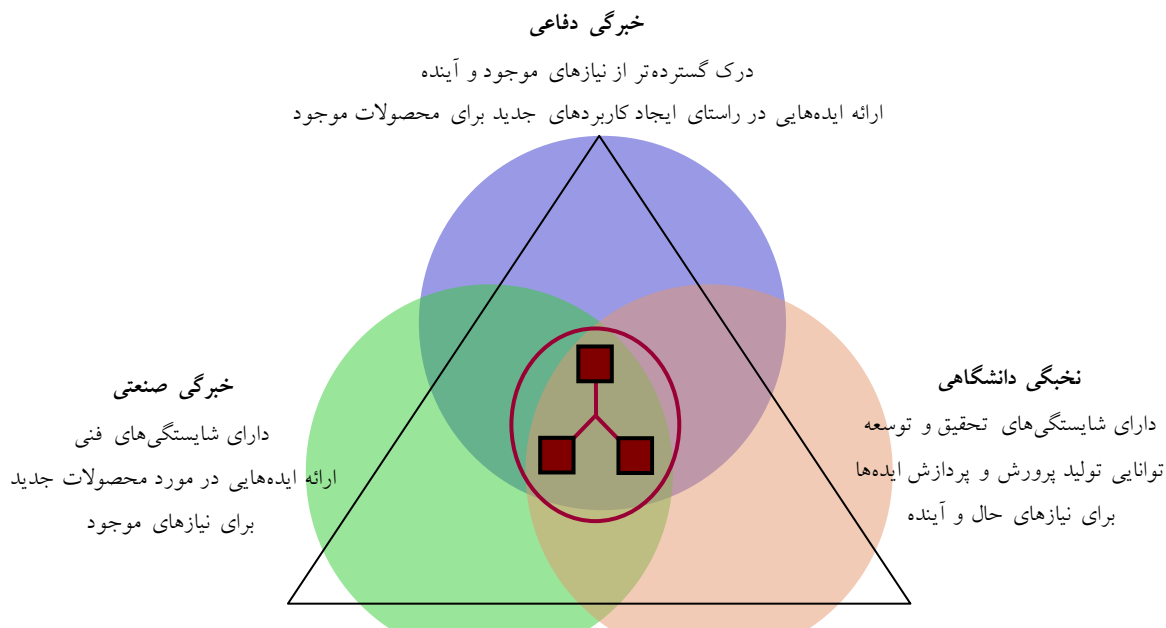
خبرگی دفاعی

درک گسترده‌تر از نیازهای موجود و آینده

ارائه ایده‌هایی در راستای ایجاد کاربردهای جدید برای محصولات موجود

خبرگی صنعتی

دارای شایستگی‌های فنی

ارائه ایده‌هایی در مورد محصولات جدید

برای نیازهای موجود

نخبگی دانشگاهی

دارای شایستگی‌های تحقیق و توسعه

توانایی تولید پرورش و پردازش ایده‌ها

برای نیازهای حال و آینده